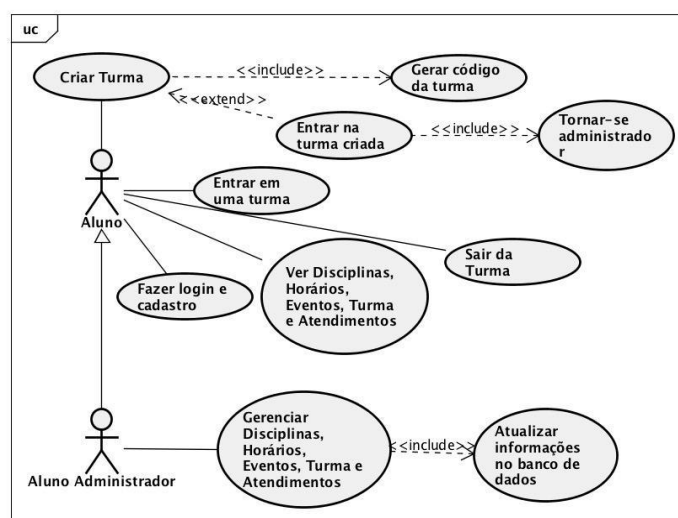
uc

Criar Turma

<<include>>

Gerar código da turma

<<extend>>

Entrar na turma criada

<<include>>

Tornar-se administrado r

Entrar em uma turma

Aluno

Sair da Turma

Fazer login e cadastro

Ver Disciplinas, Horários, Eventos, Turma e Atendimentos

Aluno Administrador

Gerenciar Disciplinas, Horários, Eventos, Turma e Atendimentos

<<include>>

Atualizar informações no banco de dados